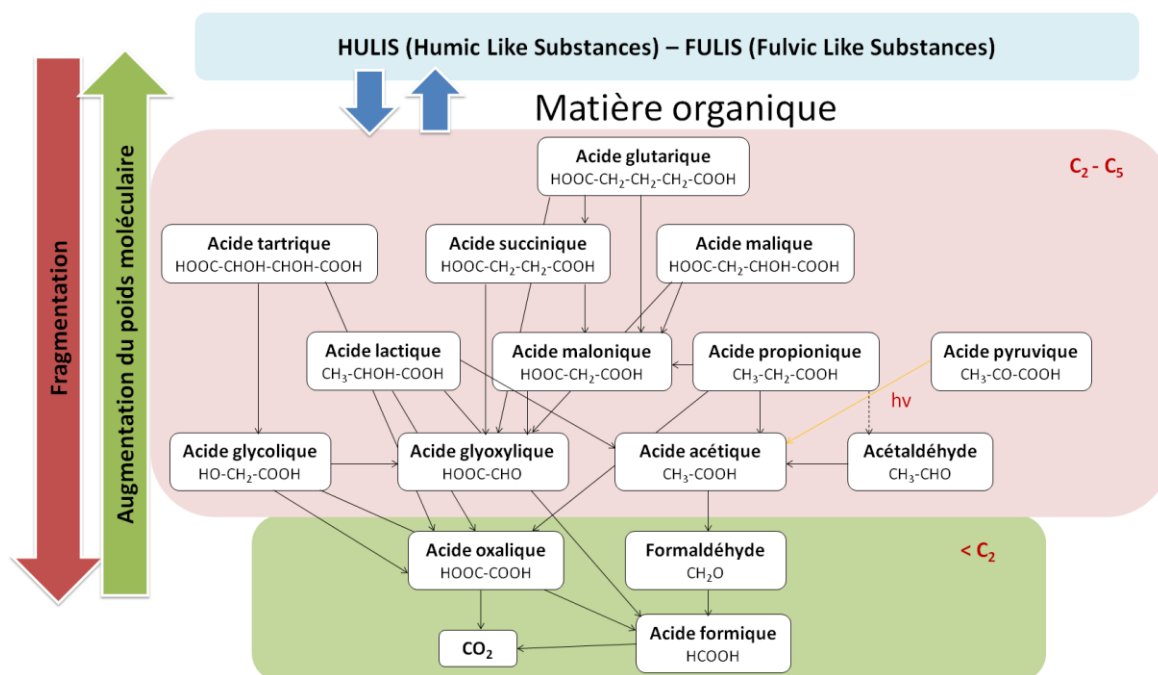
HULIS (Humic Like Substances) – FULIS (Fulvic Like Substances)

Fragmentation

Augmentation du poids moléculaire

Matière organique

$C_2$ - $C_5$

Acide glutarique
HOOC-$CH_2$-$CH_2$-$CH_2$-COOH

Acide tartrique
HOOC-CHOH-CHOH-COOH

Acide succinique
HOOC-$CH_2$-$CH_2$-COOH

Acide malique
HOOC-$CH_2$-CHOH-COOH

Acide lactique
$CH_3$-CHOH-COOH

Acide malonique
HOOC-$CH_2$-COOH

Acide propionique
$CH_3$-$CH_2$-COOH

Acide pyruvique
$CH_3$-CO-COOH

hv

Acide glycolique
HO-$CH_2$-COOH

Acide glyoxylique
HOOC-CHO

Acide acétique
$CH_3$-COOH

Acétaldéhyde
$CH_3$-CHO

< $C_2$

Acide oxalique
HOOC-COOH

Formaldéhyde
$CH_2O$

$CO_2$

Acide formique
HCOOH